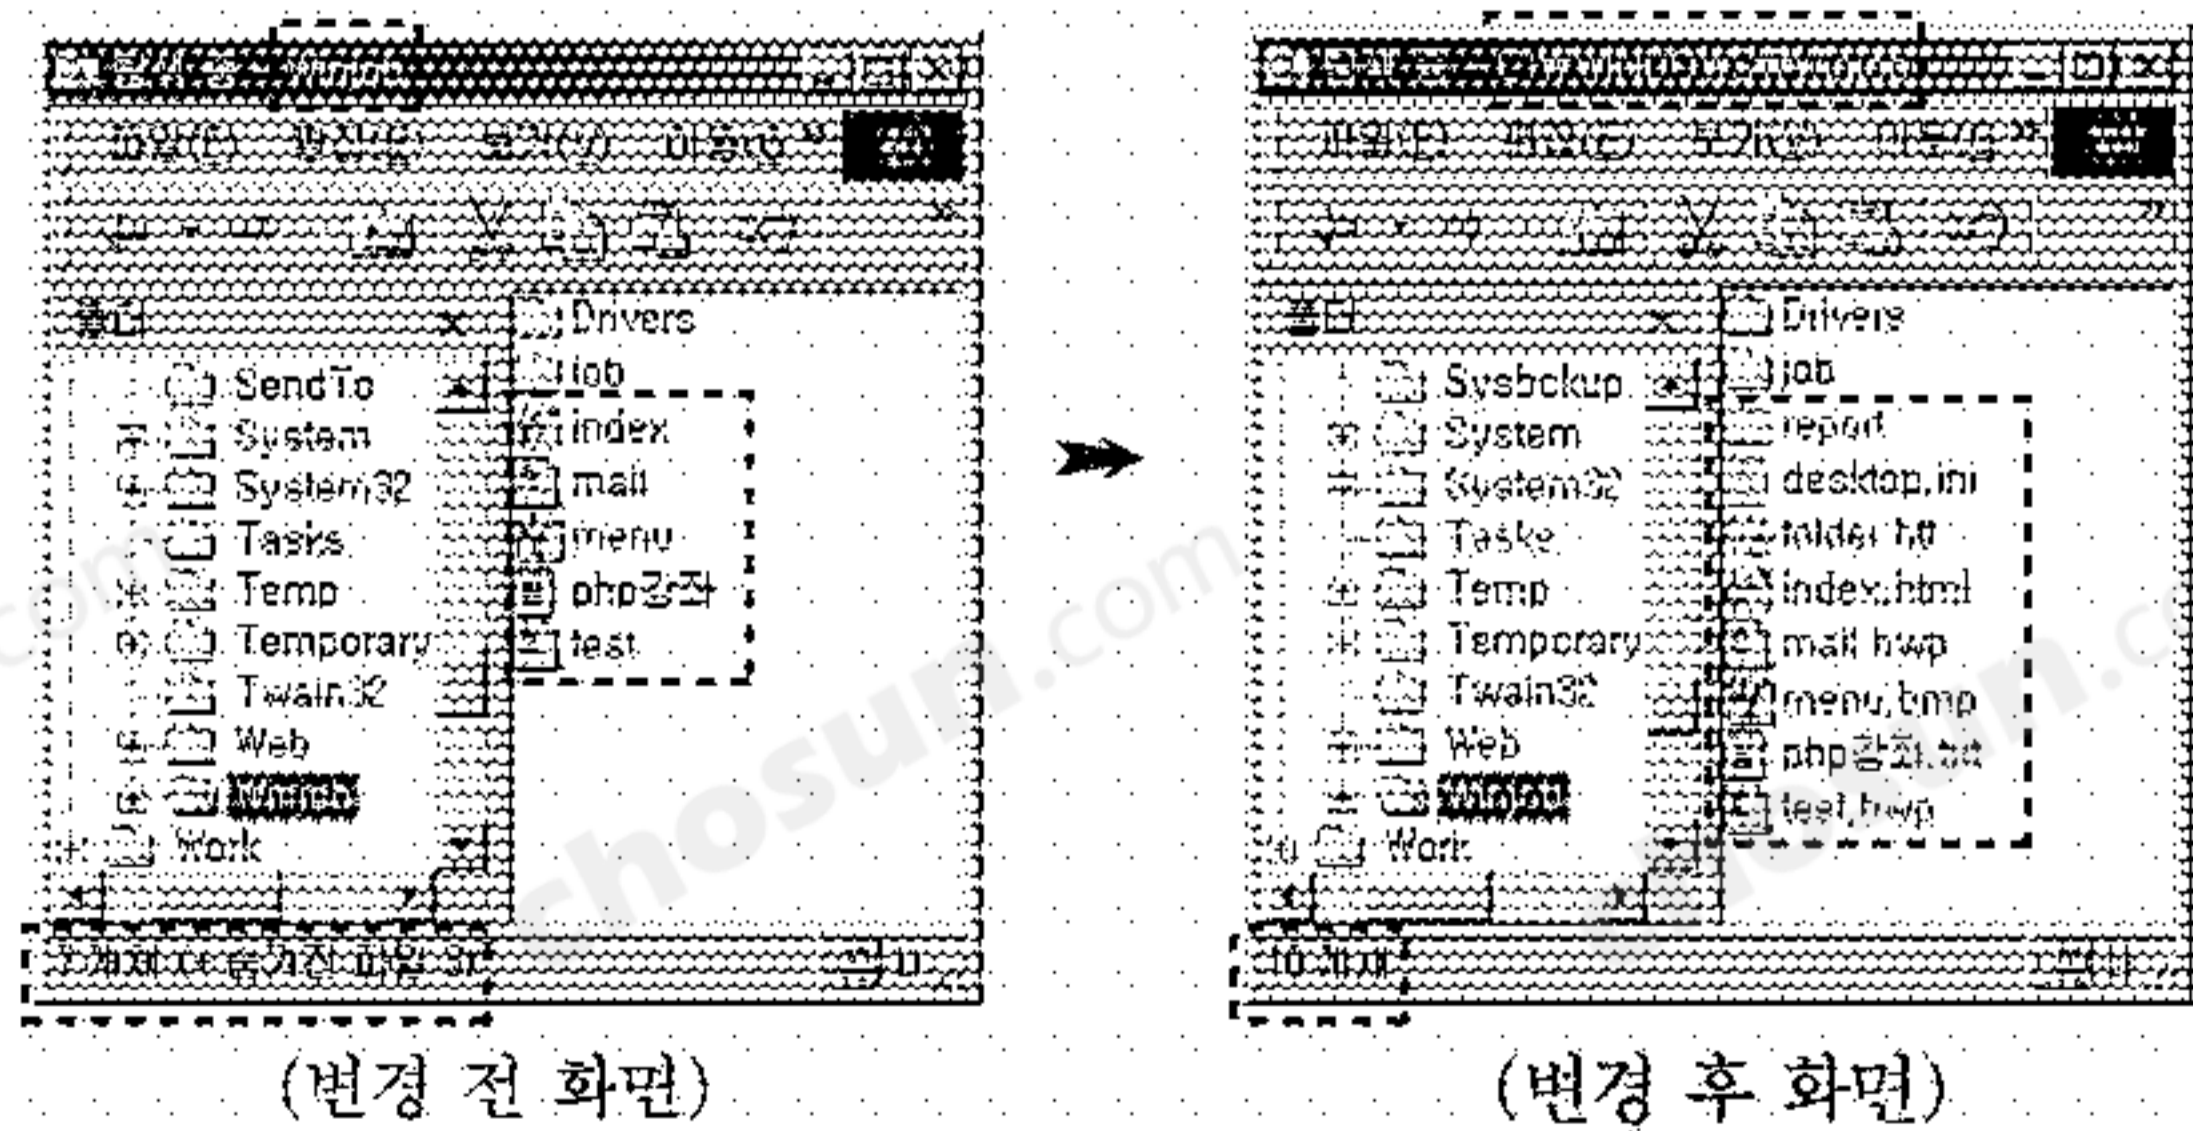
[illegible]
파일(F) 편집(E) 보기(V) 이동(G)
폴더 ×
SendTo
System
System32
Tasks
Temp
Temporary
Twain32
Web
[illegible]
Work
Drivers
job
index
mail
menu
php강좌
test
7개체 (+ 숨겨진 파일 3)
(변경 전 화면)

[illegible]
파일(F) 편집(E) 보기(V) 이동(G)
폴더 ×
Sysbckup
System
System32
Tasks
Temp
Temporary
Twain32
Web
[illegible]
Work
Drivers
job
report
desktop.ini
folder.htt
index.html
mail.hwp
menu.bmp
php강좌.txt
test.hwp
10 개체
(변경 후 화면)